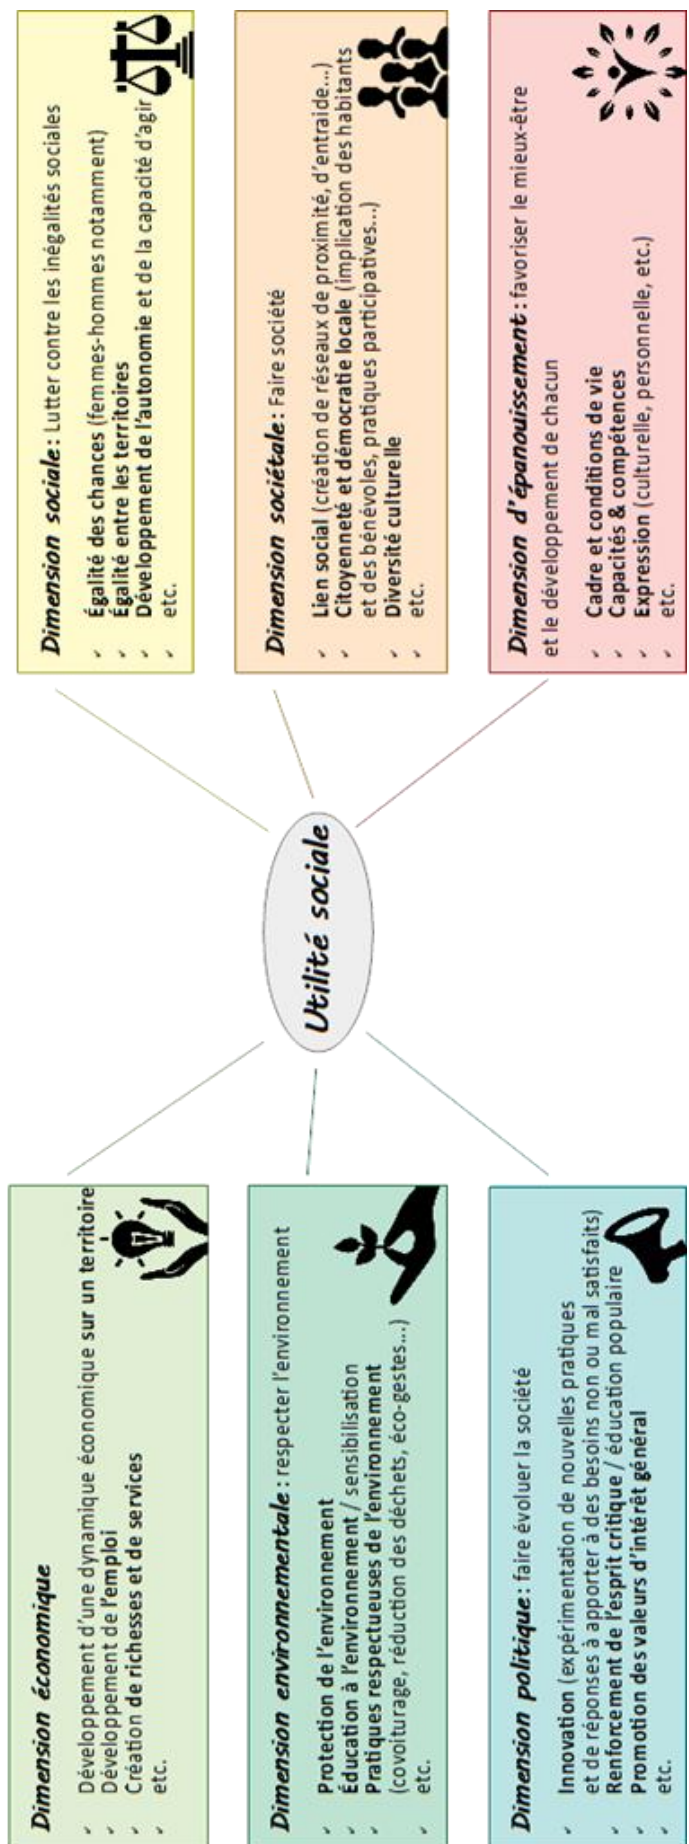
Utilité sociale

Dimension économique

- Développement d'une dynamique économique sur un territoire
- Développement de l'emploi
- Création de richesses et de services
- etc.

Dimension environnementale : respecter l'environnement

- Protection de l'environnement
- Éducation à l'environnement / sensibilisation
- Pratiques respectueuses de l'environnement (covoiturage, réduction des déchets, éco-gestes...)
- etc.

Dimension politique : faire évoluer la société

- Innovation (expérimentation de nouvelles pratiques et de réponses à apporter à des besoins non ou mal satisfaits)
- Renforcement de l'esprit critique / éducation populaire
- Promotion des valeurs d'intérêt général
- etc.

Dimension sociale : Lutter contre les inégalités sociales

- Égalité des chances (femmes-hommes notamment)
- Égalité entre les territoires
- Développement de l'autonomie et de la capacité d'agir
- etc.

Dimension sociétale : Faire société

- Lien social (création de réseaux de proximité, d'entraide...)
- Citoyenneté et démocratie locale (implication des habitants et des bénévoles, pratiques participatives...)
- Diversité culturelle
- etc.

Dimension d'épanouissement : favoriser le mieux-être et le développement de chacun

- Cadre et conditions de vie
- Capacités & compétences
- Expression (culturelle, personnelle, etc.)
- etc.